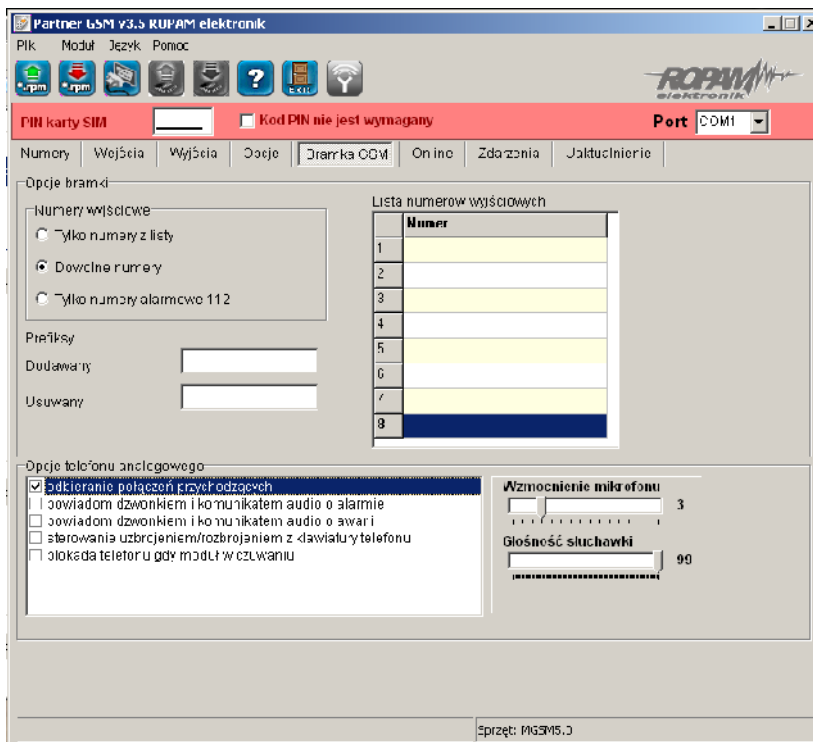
Partner GSM v3.5 ROPAM elektronik

Plik Moduł Język Pomoc

.rpm .rpm EXIT

ROPAM elektronik

PIN karty SIM ☐ Kod PIN nie jest wymagany Port COM1

Numery | Wejścia | Wyjścia | Opcje | Bramka GSM | On line | Zdarzenia | Uaktualnienie

Opcje bramki

Numery wyjściowe
Tylko numery z listy
Dowolne numery
Tylko numery alarmowe 112

Prefiksy
Dodawany
Usuwany

Lista numerow wyjściowych

| | Numer |
|---|---|
| 1 | |
| 2 | |
| 3 | |
| 4 | |
| 5 | |
| 6 | |
| 7 | |
| 8 | |

Opcje telefonu analogowego
☑ odbieranie połączeń przychodzących
☐ powiadom dzwonkiem i komunikatem audio o alarmie
☐ powiadom dzwonkiem i komunikatem audio o awarii
☐ sterowanie uzbrojeniem/rozbrojeniem z klawiatury telefonu
☐ blokada telefonu gdy moduł w czuwaniu

Wzmocnienie mikrofonu 3
Głośność słuchawki 99

Sprzęt: MGSM5.0